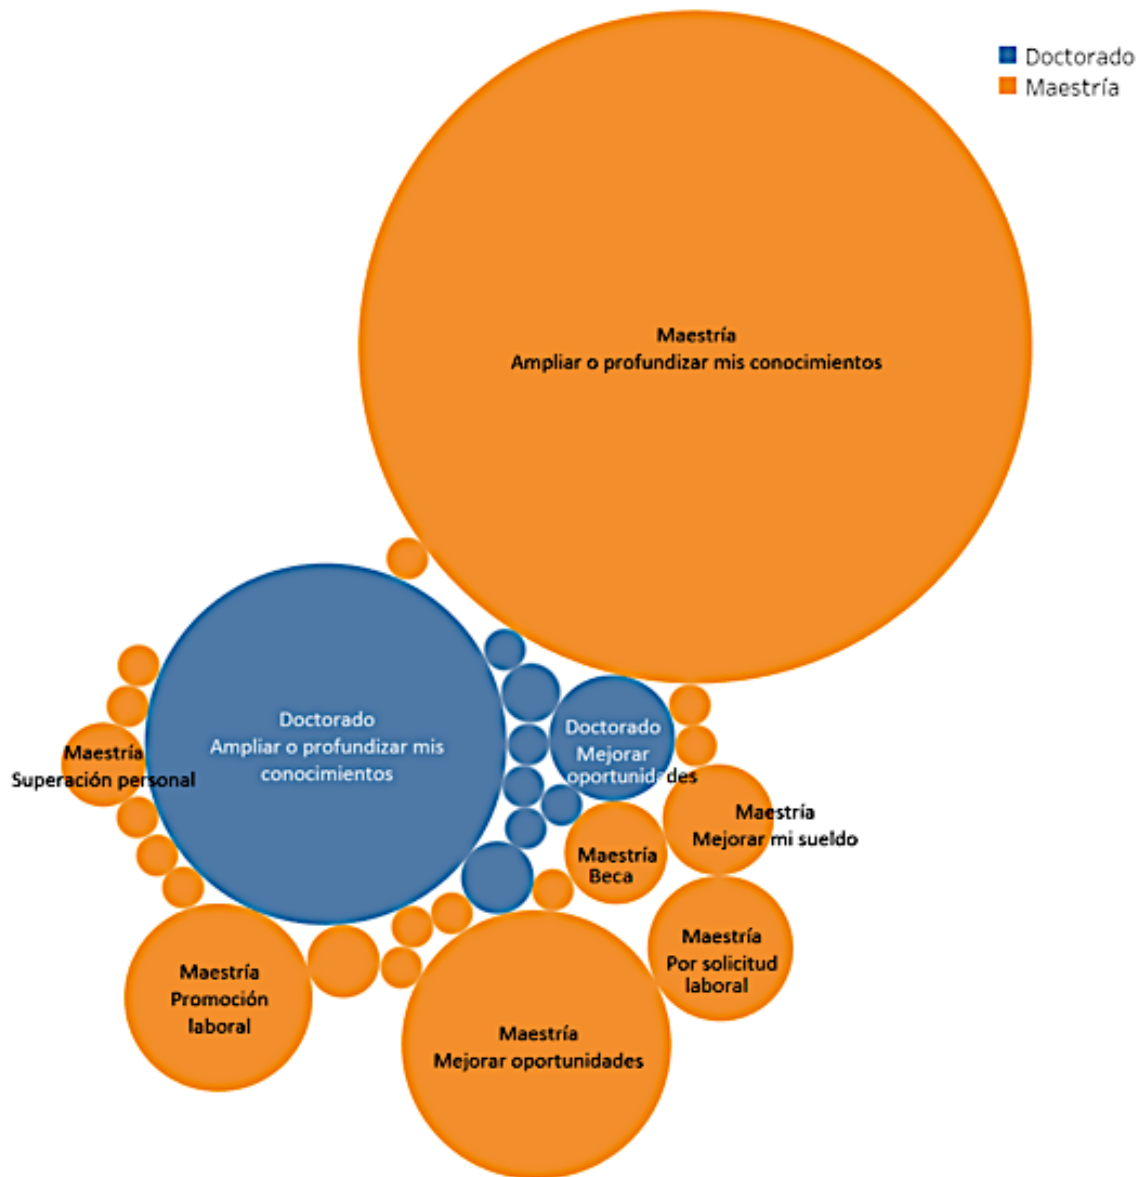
Doctorado
Maestría

Maestría
Ampliar o profundizar mis conocimientos

Doctorado
Ampliar o profundizar mis conocimientos

Maestría
Superación personal

Doctorado
Mejorar
oportunidades

Maestría
Mejorar mi sueldo

Maestría
Beca

Maestría
Por solicitud laboral

Maestría
Promoción laboral

Maestría
Mejorar oportunidades